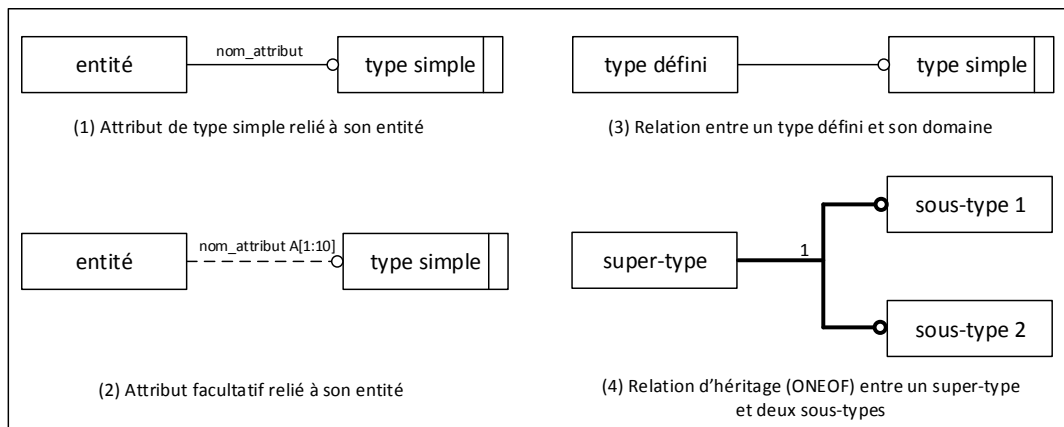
entité

nom_attribut

type simple

(1) Attribut de type simple relié à son entité

type défini

type simple

(3) Relation entre un type défini et son domaine

entité

nom_attribut A[1:10]

type simple

(2) Attribut facultatif relié à son entité

super-type

1

sous-type 1

sous-type 2

(4) Relation d'héritage (ONEOF) entre un super-type et deux sous-types